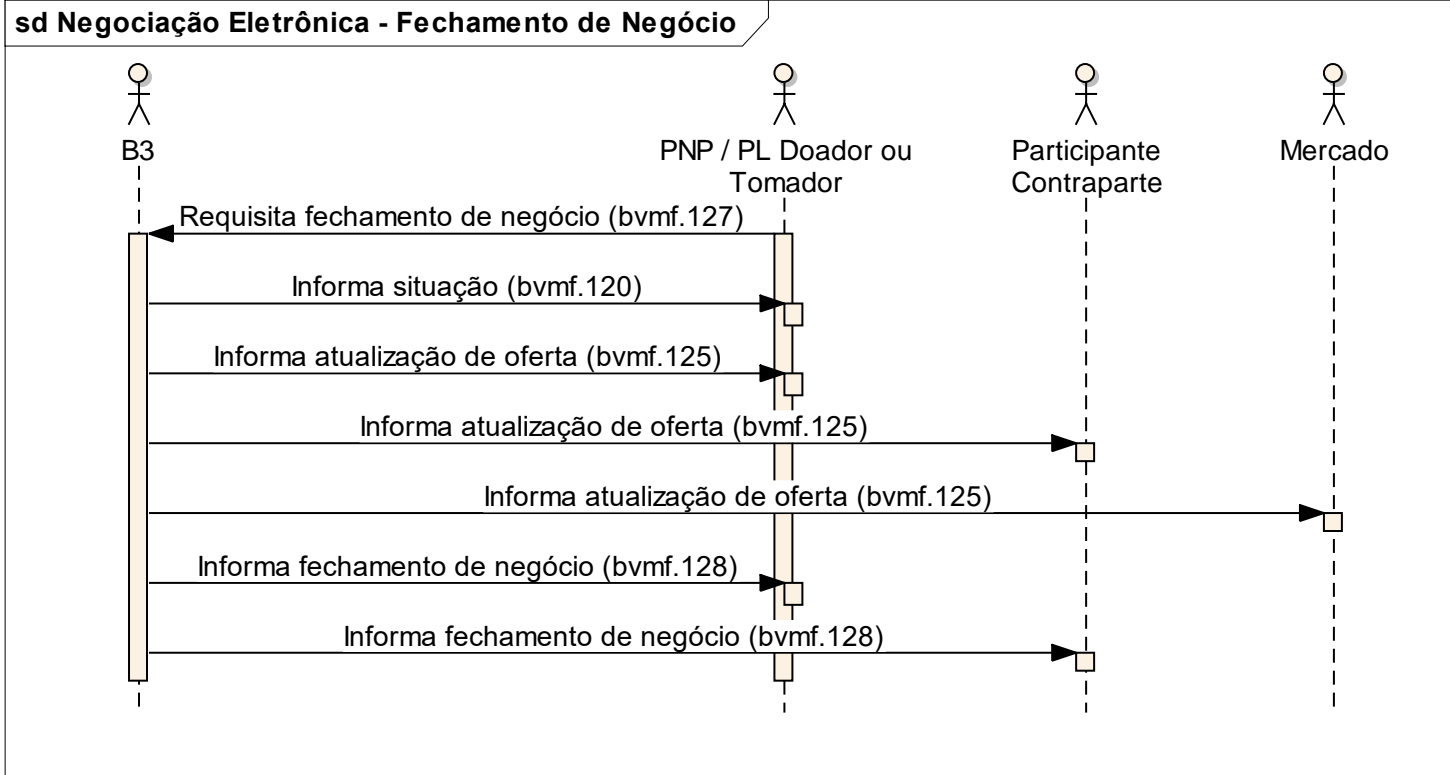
sd Negociação Eletrônica - Fechamento de Negócio

B3

PNP / PL Doador ou Tomador

Participante Contraparte

Mercado

Requisita fechamento de negócio (bvmf.127)

Informa situação (bvmf.120)

Informa atualização de oferta (bvmf.125)

Informa atualização de oferta (bvmf.125)

Informa atualização de oferta (bvmf.125)

Informa fechamento de negócio (bvmf.128)

Informa fechamento de negócio (bvmf.128)